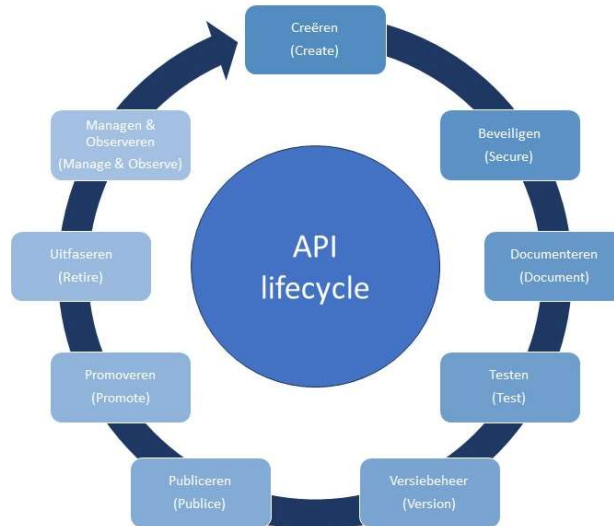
Creëren
(Create)

Beveiligen
(Secure)

Documenteren
(Document)

Testen
(Test)

Versiebeheer
(Version)

Publiceren
(Publice)

Promoveren
(Promote)

Uitfaseren
(Retire)

Managen &
Observeren
(Manage & Observe)

API
lifecycle